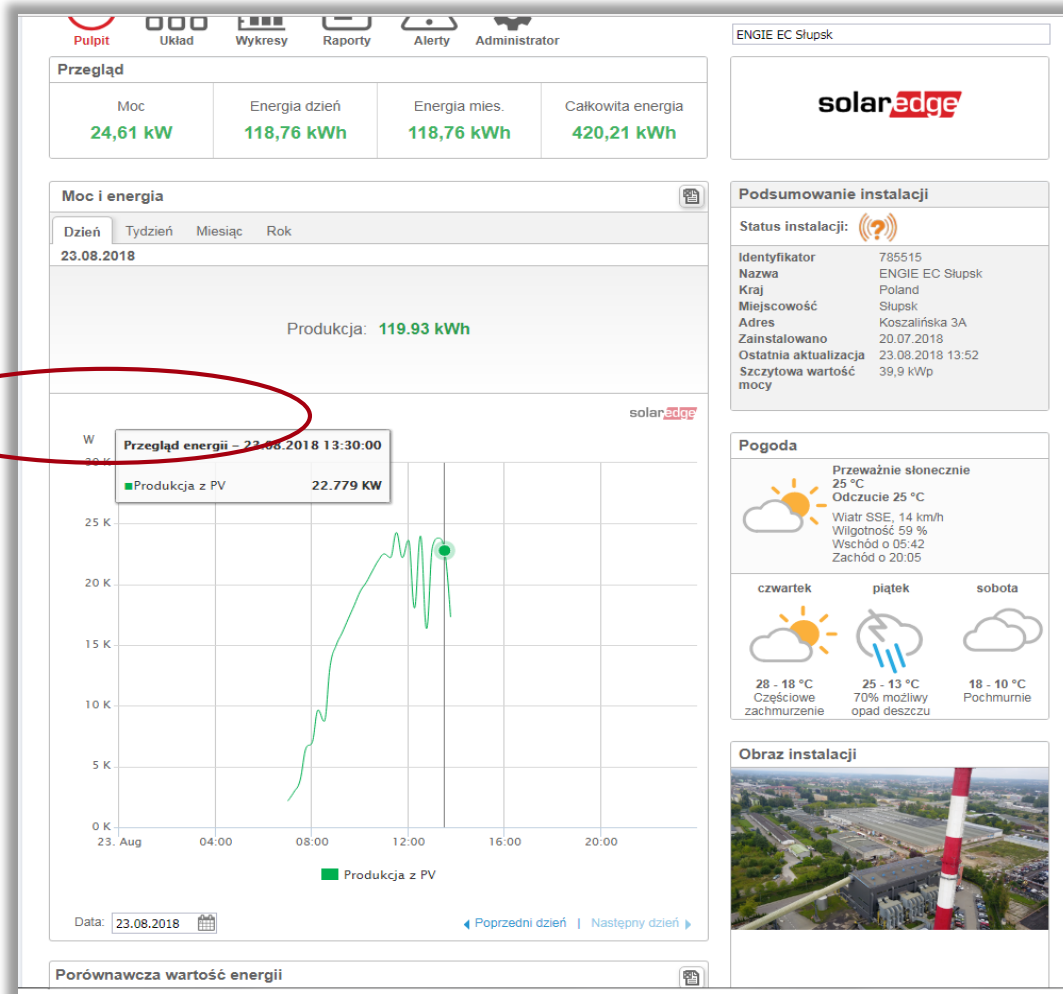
Pulpit Układ Wykresy Raporty Alerty Administrator

ENGIE EC Słupsk

Przegląd

| Moc | Energia dzień | Energia mies. | Całkowita energia |
|---|---|---|---|
| 24,61 kW | 118,76 kWh | 118,76 kWh | 420,21 kWh |

solaredge

Moc i energia

Dzień Tydzień Miesiąc Rok

23.08.2018

Produkcja: 119.93 kWh

solaredge

W

Przegląd energii – 23.08.2018 13:30:00

Produkcja z PV 22.779 KW

30 K
25 K
20 K
15 K
10 K
5 K
0 K

23. Aug 04:00 08:00 12:00 16:00 20:00

Produkcja z PV

Data: 23.08.2018

Poprzedni dzień | Następny dzień

Porównawcza wartość energii

Podsumowanie instalacji

Status instalacji: (?)

| Identyfikator | 785515 |
|---|---|
| Nazwa | ENGIE EC Słupsk |
| Kraj | Poland |
| Miejscowość | Słupsk |
| Adres | Koszalińska 3A |
| Zainstalowano | 20.07.2018 |
| Ostatnia aktualizacja | 23.08.2018 13:52 |
| Szczytowa wartość mocy | 39,9 kWp |

Pogoda

Przeważnie słonecznie
25 °C
Odczucie 25 °C
Wiatr SSE, 14 km/h
Wilgotność 59 %
Wschód o 05:42
Zachód o 20:05

czwartek
28 - 18 °C
Częściowe zachmurzenie

piątek
25 - 13 °C
70% możliwy opad deszczu

sobota
18 - 10 °C
Pochmurnie

Obraz instalacji